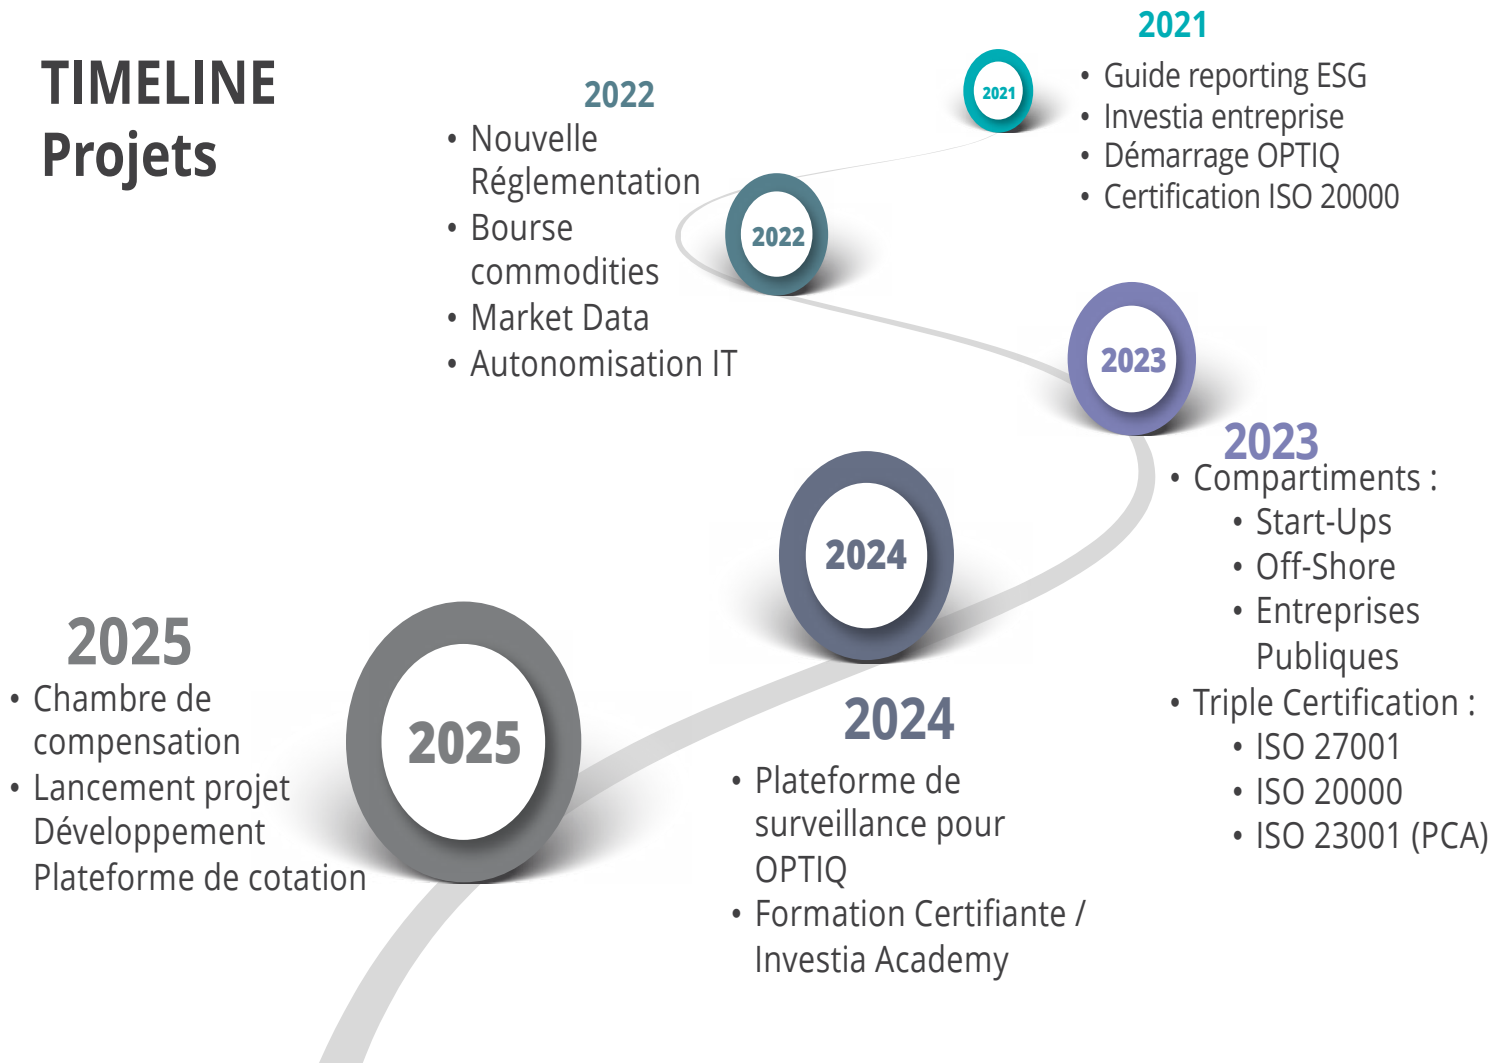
TIMELINE
Projets

2021
2021
• Guide reporting ESG
• Investia entreprise
• Démarrage OPTIQ
• Certification ISO 20000

2022
• Nouvelle Réglementation
• Bourse commodities
• Market Data
• Autonomisation IT
2022

2023
2023
• Compartiments :
  • Start-Ups
  • Off-Shore
  • Entreprises Publiques
• Triple Certification :
  • ISO 27001
  • ISO 20000
  • ISO 23001 (PCA)

2024
2024
• Plateforme de surveillance pour OPTIQ
• Formation Certifiante / Investia Academy

2025
• Chambre de compensation
• Lancement projet Développement Plateforme de cotation
2025